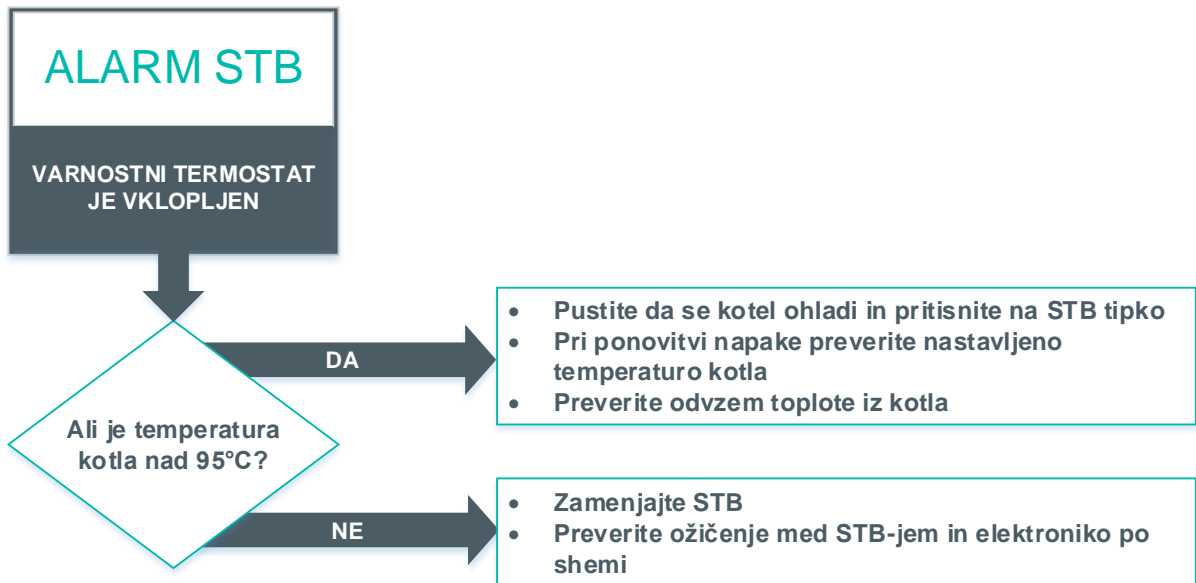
ALARM STB

VARNOSTNI TERMOSTAT JE VKLOPLJEN

Ali je temperatura kotla nad 95°C?

DA

- Pustite da se kotel ohladi in pritisnite na STB tipko
- Pri ponovitvi napake preverite nastavljeno temperaturo kotla
- Preverite odvzem toplote iz kotla

NE

- Zamenjajte STB
- Preverite ožičenje med STB-jem in elektroniko po shemi